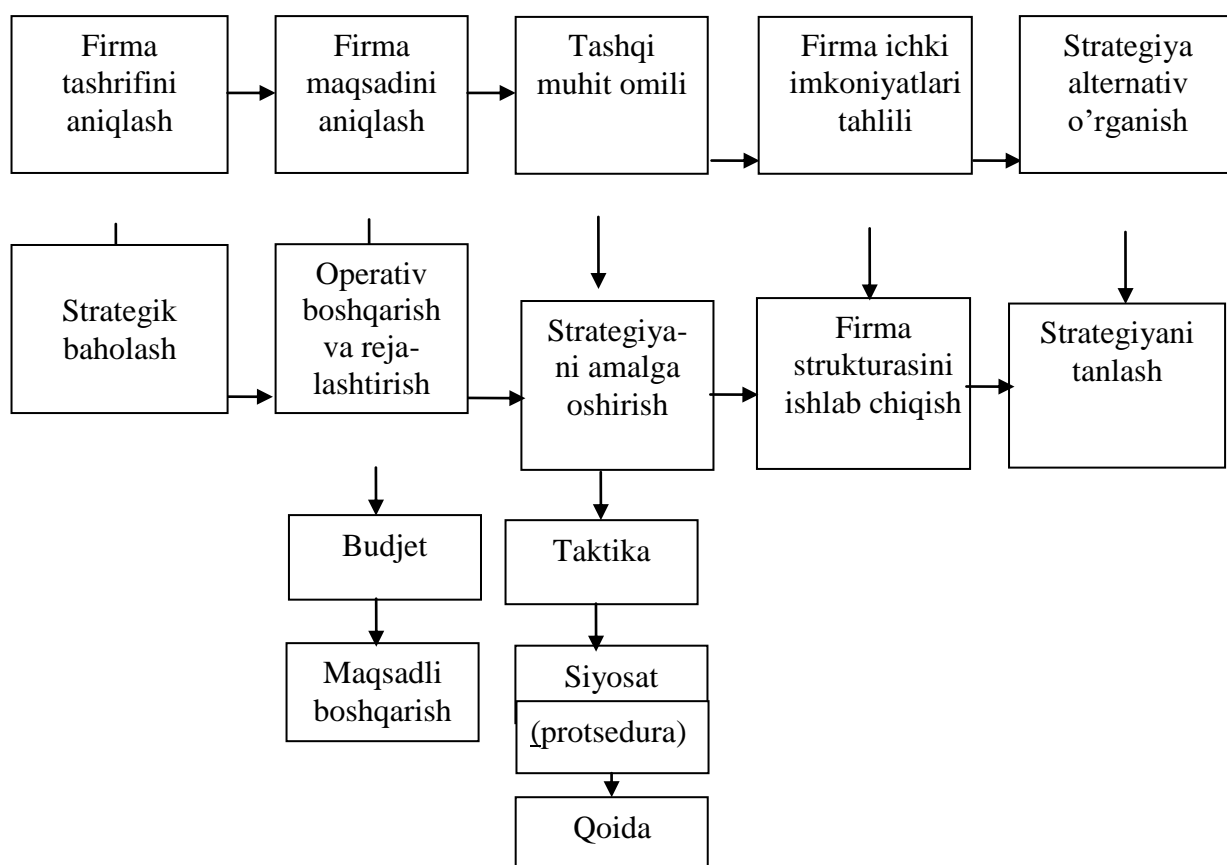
Firma tashrifini aniqlash

Firma maqsadini aniqlash

Tashqi muhit omili

Firma ichki imkoniyatlari tahlili

Strategiya alternativ o'rganish

Strategik baholash

Operativ boshqarish va rejalashtirish

Strategiyani amalga oshirish

Firma strukturasini ishlab chiqish

Strategiyani tanlash

Budjet

Taktika

Maqsadli boshqarish

Siyosat

(protsedura)

Qoida